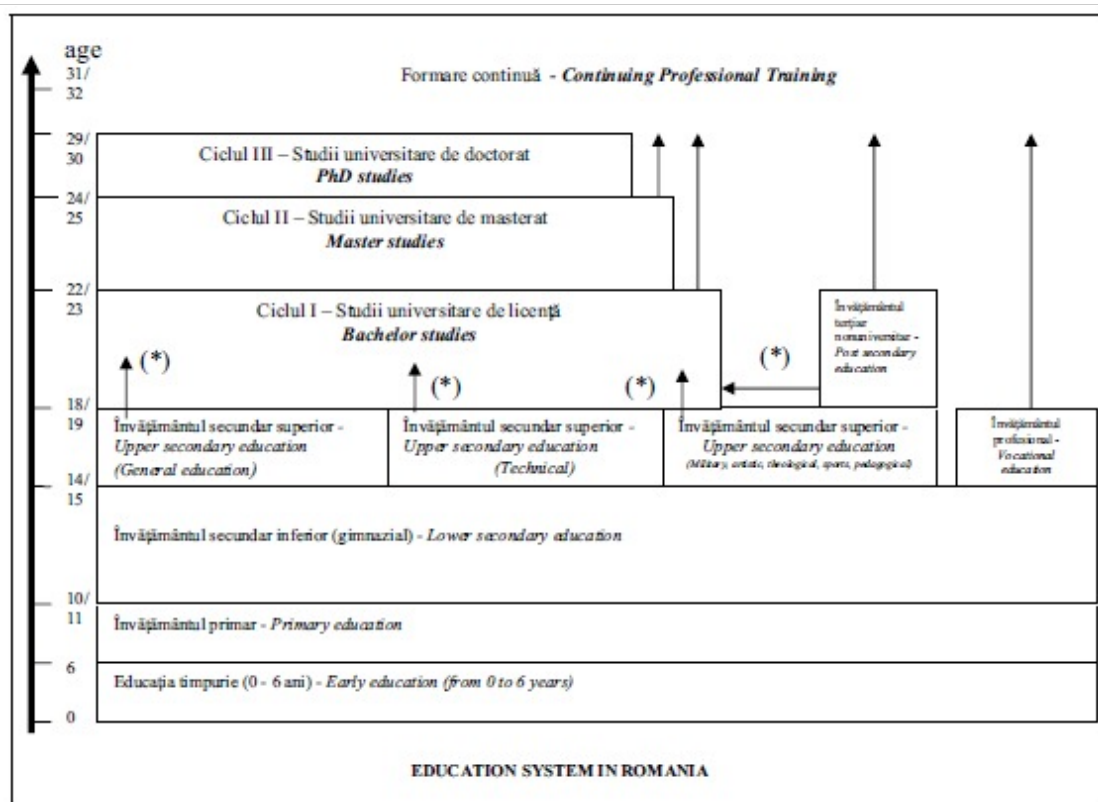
age
31/
32
Formare continuă - *Continuing Professional Training*

29/
30
Ciclul III – Studii universitare de doctorat
***PhD studies***

24/
25
Ciclul II – Studii universitare de masterat
***Master studies***

22/
23
Ciclul I – Studii universitare de licență
***Bachelor studies***

Învățământul terțiar nonuniversitar - *Post secondary education*

(*)
(*)
(*)
(*)

18/
19
Învățământul secundar superior - *Upper secondary education (General education)*

Învățământul secundar superior - *Upper secondary education (Technical)*

Învățământul secundar superior - *Upper secondary education (Military, artistic, theological, sports, pedagogical)*

Învățământul profesional - *Vocational education*

14/
15
Învățământul secundar inferior (gimnazial) - *Lower secondary education*

10/
11
Învățământul primar - *Primary education*

6
Educația timpurie (0 - 6 ani) - *Early education (from 0 to 6 years)*

0

EDUCATION SYSTEM IN ROMANIA